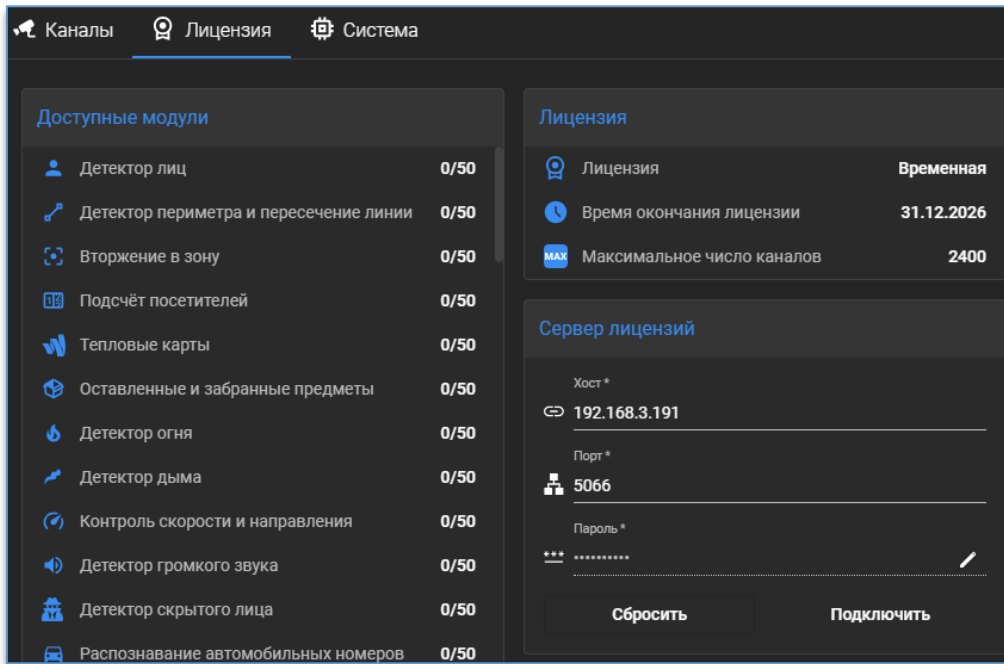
Каналы Лицензия Система

Доступные модули

| | |
|---|---|
| Детектор лиц | 0/50 |
| Детектор периметра и пересечение линии | 0/50 |
| Вторжение в зону | 0/50 |
| Подсчёт посетителей | 0/50 |
| Тепловые карты | 0/50 |
| Оставленные и забранные предметы | 0/50 |
| Детектор огня | 0/50 |
| Детектор дыма | 0/50 |
| Контроль скорости и направления | 0/50 |
| Детектор громкого звука | 0/50 |
| Детектор скрытого лица | 0/50 |
| Распознавание автомобильных номеров | 0/50 |

Лицензия

| | |
|---|---|
| Лицензия | Временная |
| Время окончания лицензии | 31.12.2026 |
| MAX Максимальное число каналов | 2400 |

Сервер лицензий

Хост *
192.168.3.191

Порт *
5066

Пароль *
***
••••••••••

Сбросить
Подключить